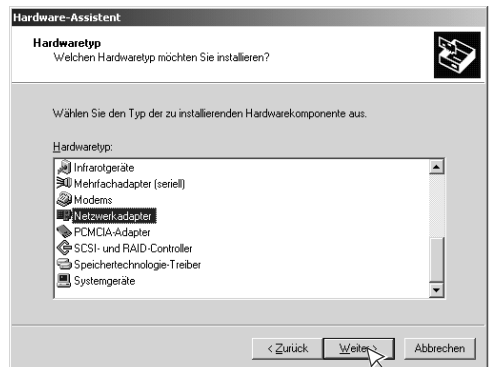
Hardware-Assistent

Hardwaretyp
Welchen Hardwaretyp möchten Sie installieren?

Wählen Sie den Typ der zu installierenden Hardwarekomponente aus.

Hardwaretyp:

Infrarotgeräte
Mehrfachadapter (seriell)
Modems
Netzwerkadapter
PCMCIA-Adapter
SCSI- und RAID-Controller
Speichertechnologie-Treiber
Systemgeräte

< Zurück
Weiter >
Abbrechen